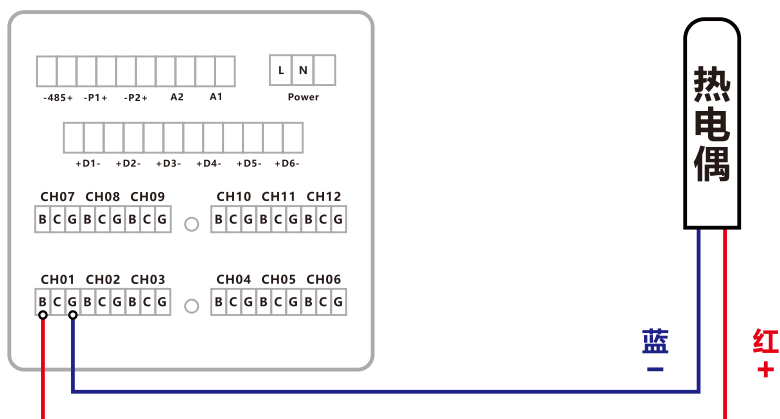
-485+ -P1+ -P2+ A2 A1

L N
Power

+D1- +D2- +D3- +D4- +D5- +D6-

CH07 CH08 CH09
B C G B C G B C G

CH10 CH11 CH12
B C G B C G B C G

CH01 CH02 CH03
B C G B C G B C G

CH04 CH05 CH06
B C G B C G B C G

热电偶

蓝
−

红
+